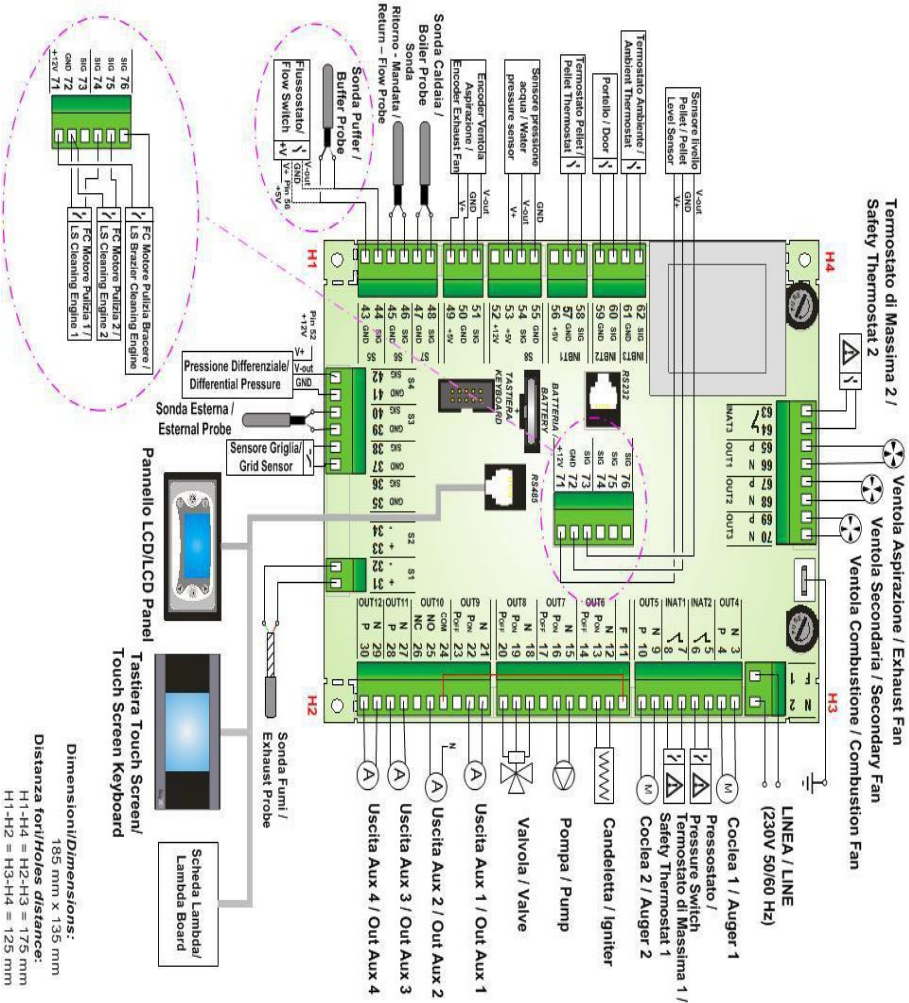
Termostato di Massima 2 /
Safety Thermostat 2

Ventola Aspirazione / Exhaust Fan
Ventola Secondaria / Secondary Fan
Ventola Combustione / Combustion Fan

LINEA / LINE
(230V 50/60 Hz)

Coclea 1 / Auger 1
Pressostato /
Pressure Switch
Termostato di Massima 1 /
Safety Thermostat 1
Coclea 2 / Auger 2
Candeletta / Igniter
Pompa / Pump
Valvola / Valve
Uscita Aux 1 / Out Aux 1
Uscita Aux 2 / Out Aux 2
Uscita Aux 3 / Out Aux 3
Uscita Aux 4 / Out Aux 4

Dimensioni/Dimensions:
185 mm x 135 mm
Distanza fori/Holes distance:
H1-H4 = H2-H3 = 175 mm
H1-H2 = H3-H4 = 125 mm

Sensore livello Pellet / Pellet Level Sensor
V-out GND V+
Termostato Ambiente / Ambient Thermostat
Portello / Door
Termostato Pellet / Pellet Thermostat
Sensore pressione acqua / Water pressure sensor
GND V-out V+
Encoder Ventola Aspirazione / Encoder Exhaust Fan
V-out GND V+
Sonda Caldaia / Boiler Probe
Sonda Ritorno - Mandata / Return – Flow Probe
Sonda Puffer / Buffer Probe
Flussostato/ Flow Switch
V-out GND V+ Pin 56 +5V

FC Motore Pulizia Braciere / LS Brazier Cleaning Engine
FC Motore Pulizia 2 / LS Cleaning Engine 2
FC Motore Pulizia 1 / LS Cleaning Engine 1
SIG 76
SIG 75
SIG 74
SIG 73
GND 72
+12V 71

H1 H2 H3 H4

62 SIG 61 GND INBT3
60 SIG 59 GND INBT2
58 SIG 57 GND 56 +5V INBT1
55 GND 54 SIG 53 +5V 52 +12V S8
51 SIG 50 GND 49 +5V
48 SIG 47 GND S7
46 SIG 45 GND S6
44 SIG 43 GND S5
Pin 52 +12V
V+ V-out GND
Pressione Differenziale/ Differential Pressure
42 SIG 41 GND S4
40 SIG 39 GND S3
Sonda Esterna / Esternal Probe
38 SIG 37 GND
Sensore Griglia/ Grid Sensor
36 SIG 35 GND
34 - 33 + S2
32 - 31 + S1
TASTIERA/ KEYBOARD
BATTERIA / BATTERY
RS232
RS485
76 SIG 75 SIG 74 SIG 73 SIG 72 GND 71 +12V
63 d 64 INAT3
65 d 66 N OUT1
67 d 68 N OUT2
69 d 70 N OUT3

Pannello LCD/LCD Panel
Tastiera Touch Screen/ Touch Screen Keyboard
Sonda Fumi / Exhaust Probe
Scheda Lambda/ Lambda Board

OUT12 P 30 N 29
OUT11 N 28 N 27
OUT10 NC 26 NO 25 COM 24
OUT9 P OFF 23 P ON 22 N 21
OUT8 P OFF 20 P ON 19 N 18
OUT7 P OFF 17 P ON 16 N 15
OUT6 P OFF 14 P ON 13 N 12 F 11
OUT5 P 10 N 9
INAT1 8 7
INAT2 6 5
OUT4 P 4 N 3
F 1 N 2
N